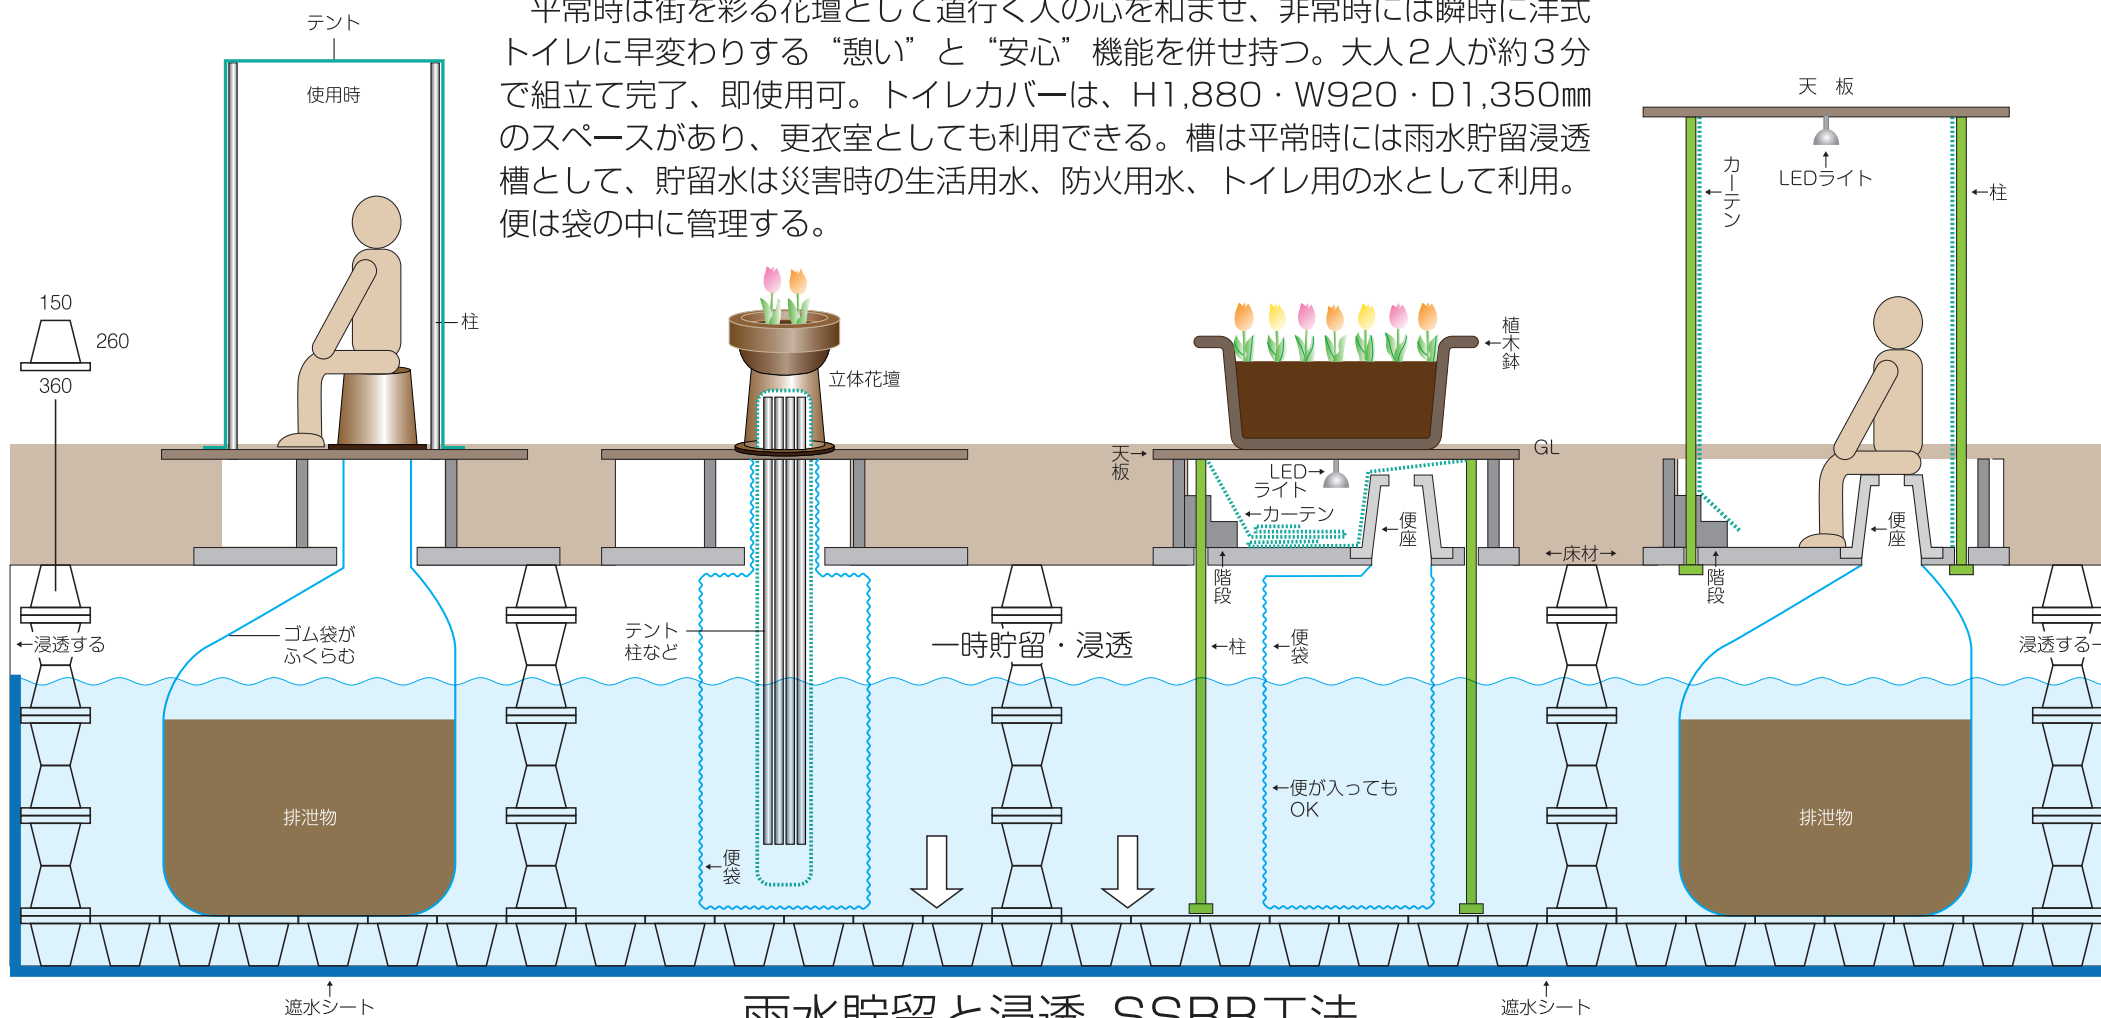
平常時は街を彩る花壇として道行く人の心を和ませ、非常時には瞬時に洋式トイレに早変わりする“憩い”と“安心”機能を併せ持つ。大人2人が約3分で組立て完了、即使用可。トイレカバーは、H1,880・W920・D1,350㎜のスペースがあり、更衣室としても利用できる。槽は平常時には雨水貯留浸透槽として、貯留水は災害時の生活用水、防火用水、トイレ用の水として利用。便は袋の中に管理する。

テント
使用時
柱
150
260
360
立体花壇
植木鉢
天板
GL
LED→ライト
←カーテン
便座
階段
←床材→
天板
LEDライト
カーテン
←柱
便座
階段
←浸透する
ゴム袋がふくらむ
テント柱など
一時貯留・浸透
←柱
←便袋
浸透する
排泄物
←便が入ってもOK
←便袋
排泄物
遮水シート
雨水貯留と浸透 SSRR工法
遮水シート